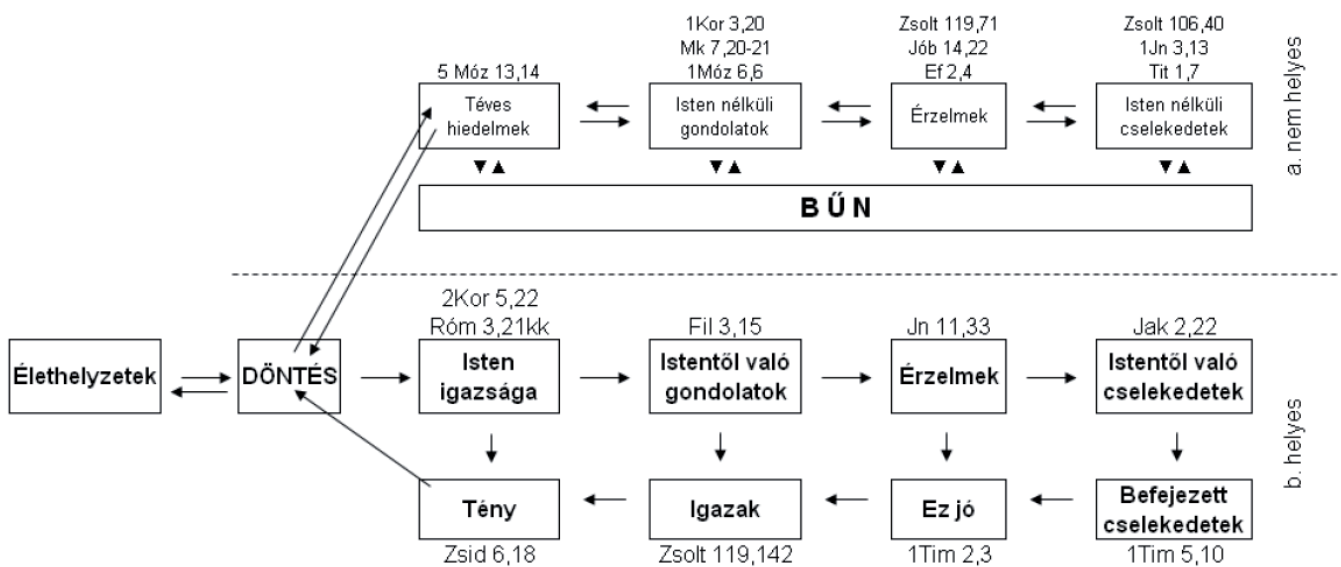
5 Móz 13,14
Téves hiedelmek

1Kor 3,20
Mk 7,20-21
1Móz 6,6
Isten nélküli gondolatok

Zsolt 119,71
Jób 14,22
Ef 2,4
Érzelmek

Zsolt 106,40
1Jn 3,13
Tit 1,7
Isten nélküli cselekedetek

a. nem helyes

B Ű N

Élethelyzetek

DÖNTÉS

2Kor 5,22
Róm 3,21kk
Isten igazsága

Fil 3,15
Istentől való gondolatok

Jn 11,33
Érzelmek

Jak 2,22
Istentől való cselekedetek

b. helyes

Tény
Zsid 6,18

Igazak
Zsolt 119,142

Ez jó
1Tim 2,3

Befejezett cselekedetek
1Tim 5,10